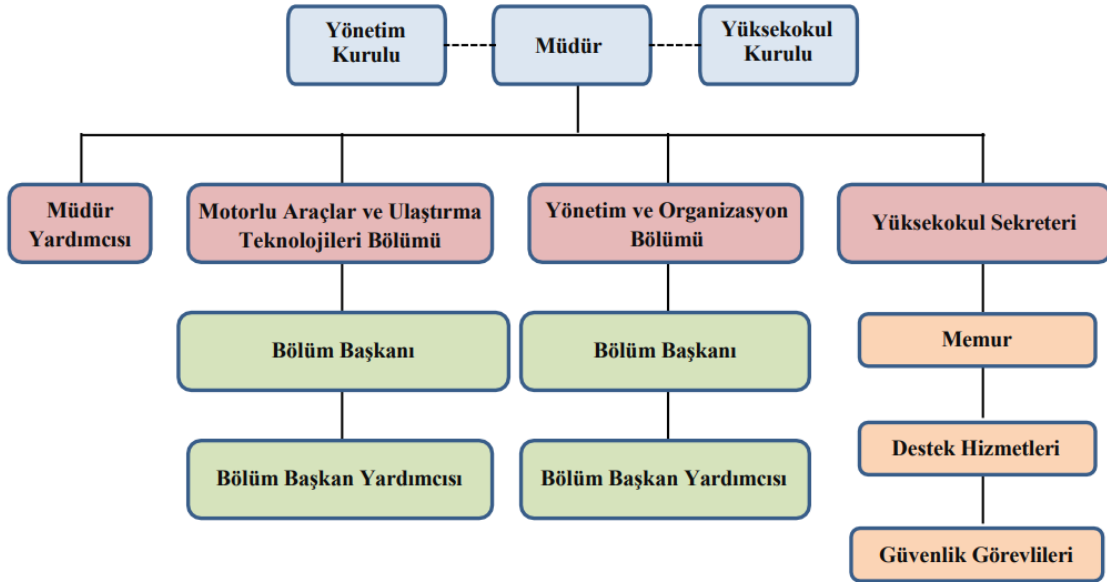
Yönetim Kurulu

Müdür

Yüksekokul Kurulu

Müdür Yardımcısı

Motorlu Araçlar ve Ulaştırma Teknolojileri Bölümü

Yönetim ve Organizasyon Bölümü

Yüksekokul Sekreteri

Bölüm Başkanı

Bölüm Başkanı

Memur

Bölüm Başkan Yardımcısı

Bölüm Başkan Yardımcısı

Destek Hizmetleri

Güvenlik Görevlileri